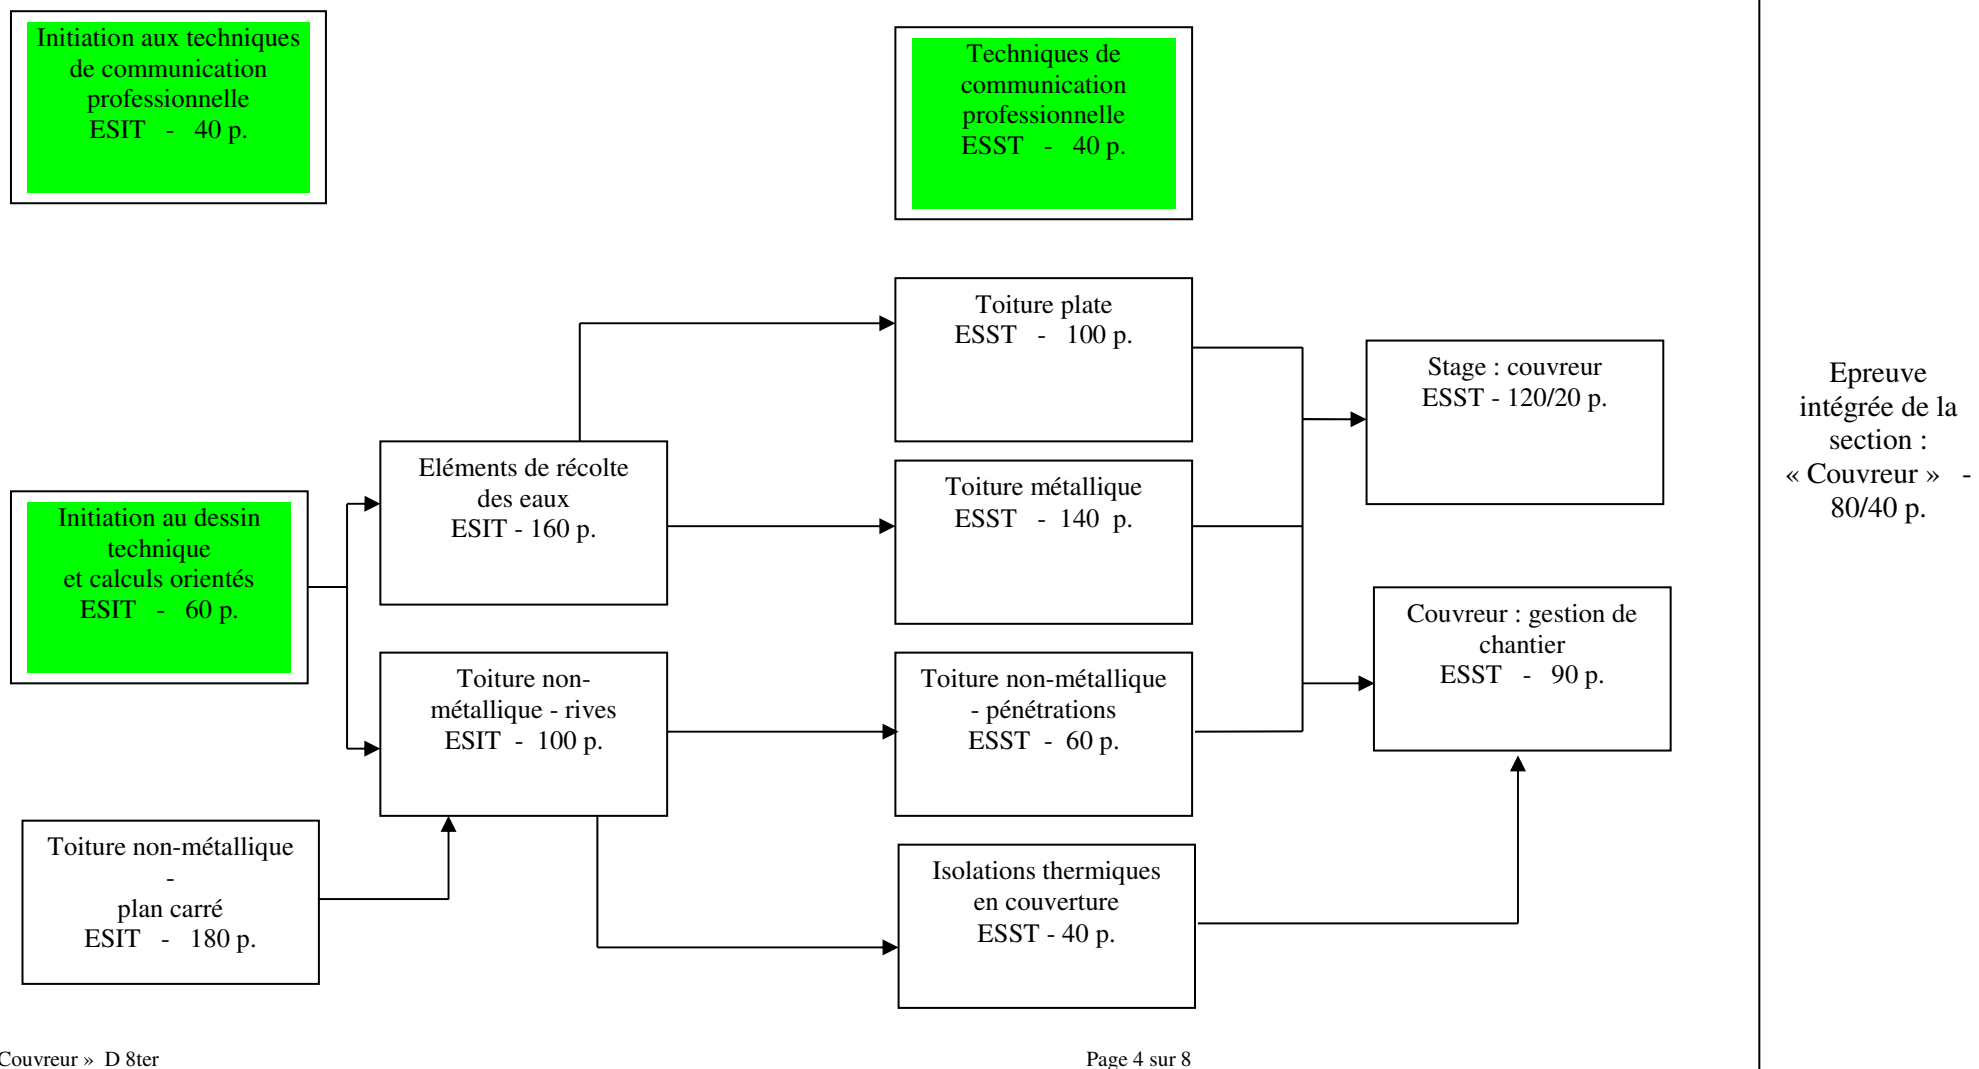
Initiation aux techniques de communication professionnelle
ESIT - 40 p.

Techniques de communication professionnelle
ESST - 40 p.

Toiture plate
ESST - 100 p.

Stage : couvreur
ESST - 120/20 p.

Epreuve intégrée de la section : « Couvreur » - 80/40 p.

Eléments de récolte des eaux
ESIT - 160 p.

Toiture métallique
ESST - 140 p.

Initiation au dessin technique et calculs orientés
ESIT - 60 p.

Couvreur : gestion de chantier
ESST - 90 p.

Toiture non-métallique - rives
ESIT - 100 p.

Toiture non-métallique - pénétrations
ESST - 60 p.

Toiture non-métallique - plan carré
ESIT - 180 p.

Isolations thermiques en couverture
ESST - 40 p.

Couvreur » D 8ter

Page 4 sur 8